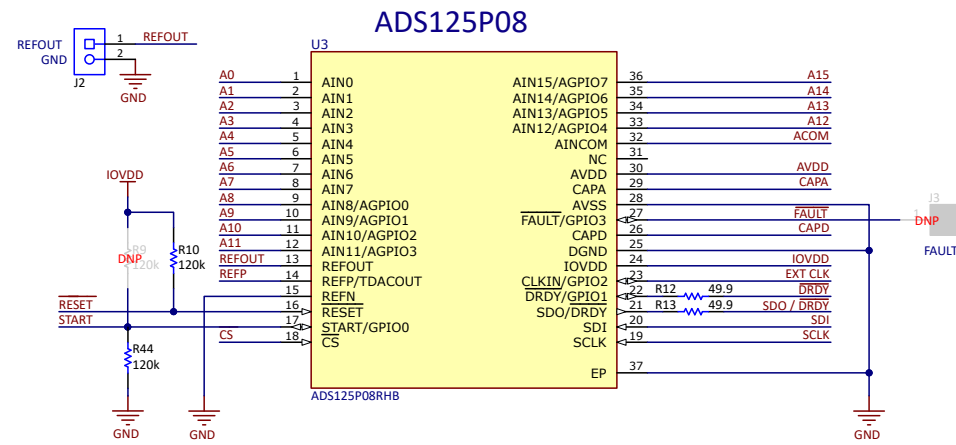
ADS125P08

REFOUT
GND
J2
1
2
REFOUT
GND

U3

A0
A1
A2
A3
A4
A5
A6
A7
A8
A9
A10
A11
REFOUT
REFP

1 AIN0
2 AIN1
3 AIN2
4 AIN3
5 AIN4
6 AIN5
7 AIN6
8 AIN7
9 AIN8/AGPIO0
10 AIN9/AGPIO1
11 AIN10/AGPIO2
12 AIN11/AGPIO3
13 REFOUT
14 REFP/TDACOUT
15 REFN
16 RESET
17 START/GPIO0
18 CS

AIN15/AGPIO7 36
AIN14/AGPIO6 35
AIN13/AGPIO5 34
AIN12/AGPIO4 33
AINCOM 32
NC 31
AVDD 30
CAPA 29
AVSS 28
FAULT/GPIO3 27
CAPD 26
DGND 25
IOVDD 24
CLKIN/GPIO2 23
DRDY/GPIO1 22
SDO/DRDY 21
SDI 20
SCLK 19
EP 37

A15
A14
A13
A12
ACOM
AVDD
CAPA
FAULT
CAPD
IOVDD
EXT CLK
DRDY
SDO / DRDY
SDI
SCLK

R12 49.9
R13 49.9

J3
1
DNP
FAULT

IOVDD
R9
DNP
120k
R10
120k
RESET
START
CS
R44
120k

ADS125P08RHB

GND
GND
GND